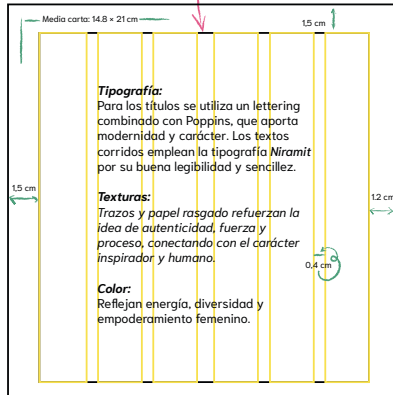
Media carta: 14.8 × 21 cm

1,5 cm

1,5 cm

1.2 cm

0,4 cm

Tipografía:
Para los títulos se utiliza un lettering combinado con Poppins, que aporta modernidad y carácter. Los textos corridos emplean la tipografía Niramit por su buena legibilidad y sencillez.

Texturas:
Trazos y papel rasgado refuerzan la idea de autenticidad, fuerza y proceso, conectando con el carácter inspirador y humano.

Color:
Reflejan energía, diversidad y empoderamiento femenino.